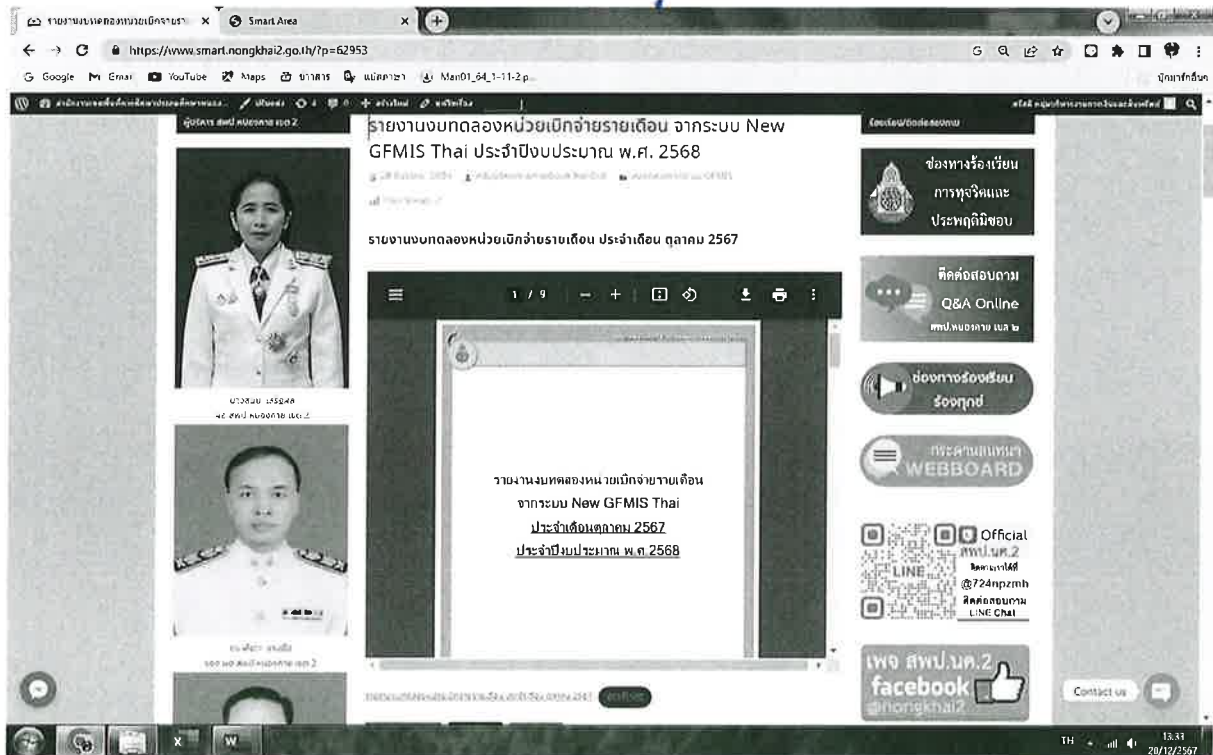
รายงานงบทดลองหน่วยเบิกจ่ายร × Smart Area × +

https://www.smart.nongkhai2.go.th/?p=62953

Google Gmail YouTube Maps ข่าวสาร แปลภาษา Man01_64_1-11-2.p... บุ๊กมาร์กอื่นๆ

ผู้บริหาร สพป.หนองคาย เขต 2

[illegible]
ผอ.สพป.หนองคาย เขต 2

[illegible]
รอง ผอ.สพป.หนองคาย เขต 2

รายงานงบทดลองหน่วยเบิกจ่ายรายเดือน จากระบบ New GFMIS Thai ประจำปีงบประมาณ พ.ศ. 2568

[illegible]

รายงานงบทดลองหน่วยเบิกจ่ายรายเดือน ประจำเดือน ตุลาคม 2567

1 / 9

รายงานงบทดลองหน่วยเบิกจ่ายรายเดือน
จากระบบ New GFMIS Thai
ประจำเดือนตุลาคม 2567
ประจำปีงบประมาณ พ.ศ.2568

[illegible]

ช่องทางร้องเรียนการทุจริตและประพฤติมิชอบ

ติดต่อสอบถาม Q&A Online สพป.หนองคาย เขต 2

ช่องทางร้องเรียน ร้องทุกข์

กระดานสนทนา WEBBOARD

LINE Official สพป.นค.2 @724npzmh ติดต่อสอบถาม LINE Chat

เพจ สพป.นค.2 facebook @nongkhai2

Contact us

TH 13:33 20/12/2567